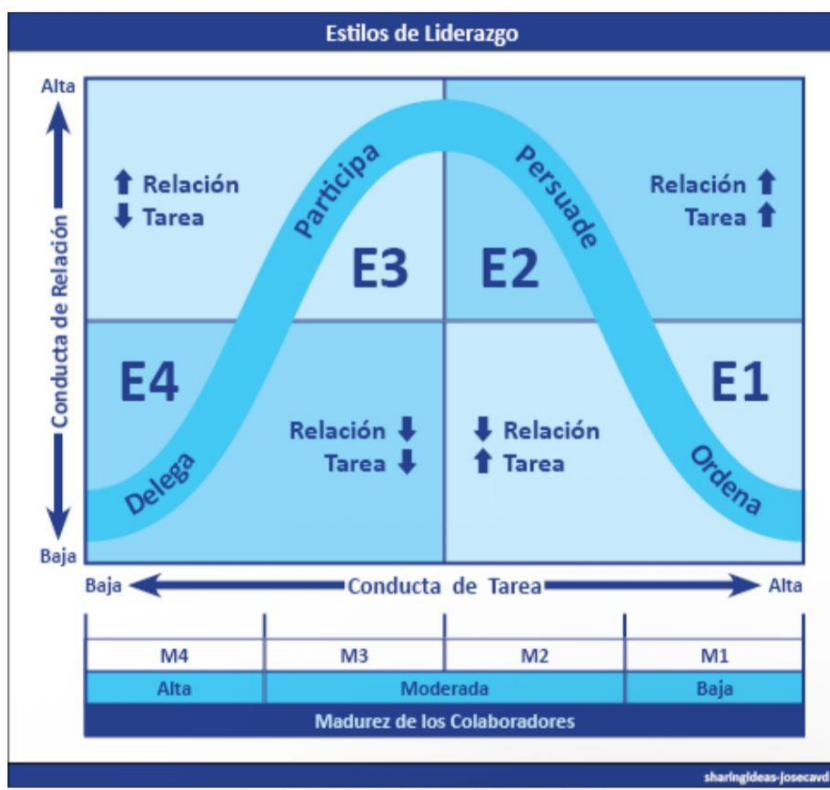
Estilos de Liderazgo

Alta

Conducta de Relación

Baja

⬆ Relación
⬇ Tarea

Participa

E3

E2

Persuade

Relación ⬆
Tarea ⬆

E4

Relación ⬇
Tarea ⬇

⬇ Relación
⬆ Tarea

E1

Delega

Ordena

Baja

Conducta de Tarea

Alta

| M4 | M3 | M2 | M1 |
|---|---|---|---|
| Alta | Moderada | | Baja |

Madurez de los Colaboradores

sharingideas-josecavd